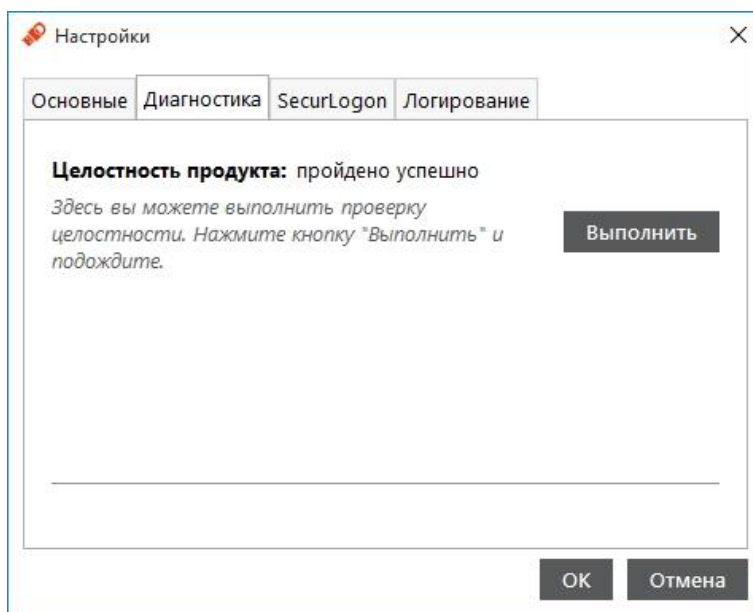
Настройки

×

Основные | Диагностика | SecurLogon | Логирование

**Целостность продукта:** пройдено успешно

*Здесь вы можете выполнить проверку целостности. Нажмите кнопку "Выполнить" и подождите.*

Выполнить

OK

Отмена